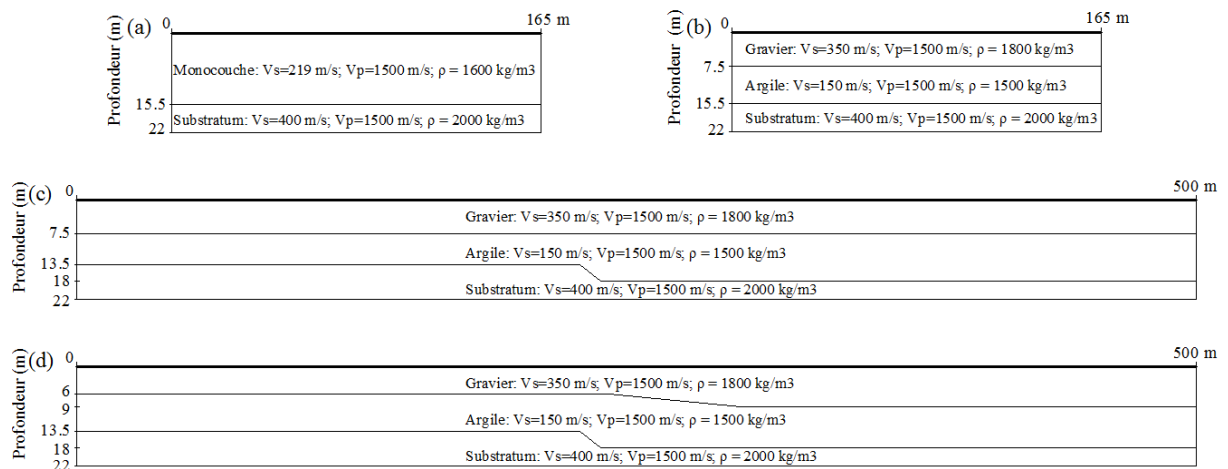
(a) 0 165 m

Profondeur (m)

Monocouche: Vs=219 m/s; Vp=1500 m/s; ρ = 1600 kg/m3

15.5

Substratum: Vs=400 m/s; Vp=1500 m/s; ρ = 2000 kg/m3

22

(b) 165 m

Profondeur (m)

Gravier: Vs=350 m/s; Vp=1500 m/s; ρ = 1800 kg/m3

7.5

Argile: Vs=150 m/s; Vp=1500 m/s; ρ = 1500 kg/m3

15.5

Substratum: Vs=400 m/s; Vp=1500 m/s; ρ = 2000 kg/m3

22

(c) 0 500 m

Profondeur (m)

Gravier: Vs=350 m/s; Vp=1500 m/s; ρ = 1800 kg/m3

7.5

Argile: Vs=150 m/s; Vp=1500 m/s; ρ = 1500 kg/m3

13.5

18

Substratum: Vs=400 m/s; Vp=1500 m/s; ρ = 2000 kg/m3

22

(d) 0 500 m

Profondeur (m)

Gravier: Vs=350 m/s; Vp=1500 m/s; ρ = 1800 kg/m3

6

9

Argile: Vs=150 m/s; Vp=1500 m/s; ρ = 1500 kg/m3

13.5

18

Substratum: Vs=400 m/s; Vp=1500 m/s; ρ = 2000 kg/m3

22